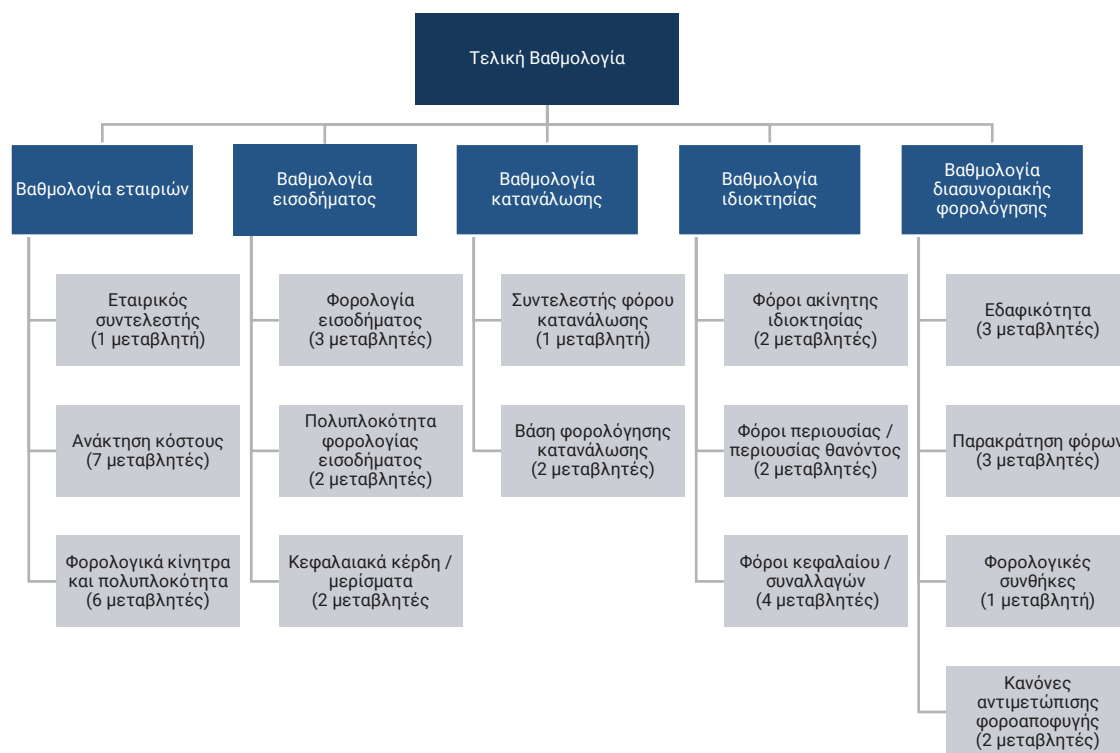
Τελική Βαθμολογία

Βαθμολογία εταιριών

Εταιρικός συντελεστής (1 μεταβλητή)

Ανάκτηση κόστους (7 μεταβλητές)

Φορολογικά κίνητρα και πολυπλοκότητα (6 μεταβλητές)

Βαθμολογία εισοδήματος

Φορολογία εισοδήματος (3 μεταβλητές)

Πολυπλοκότητα φορολογίας εισοδήματος (2 μεταβλητές)

Κεφαλαιακά κέρδη / μερίσματα (2 μεταβλητές

Βαθμολογία κατανάλωσης

Συντελεστής φόρου κατανάλωσης (1 μεταβλητή)

Βάση φορολόγησης κατανάλωσης (2 μεταβλητές)

Βαθμολογία ιδιοκτησίας

Φόροι ακίνητης ιδιοκτησίας (2 μεταβλητές)

Φόροι περιουσίας / περιουσίας θανόντος (2 μεταβλητές)

Φόροι κεφαλαίου / συναλλαγών (4 μεταβλητές)

Βαθμολογία διασυνοριακής φορολόγησης

Εδαφικότητα (3 μεταβλητές)

Παρακράτηση φόρων (3 μεταβλητές)

Φορολογικές συνθήκες (1 μεταβλητή)

Κανόνες αντιμετώπισης φοροαποφυγής (2 μεταβλητές)